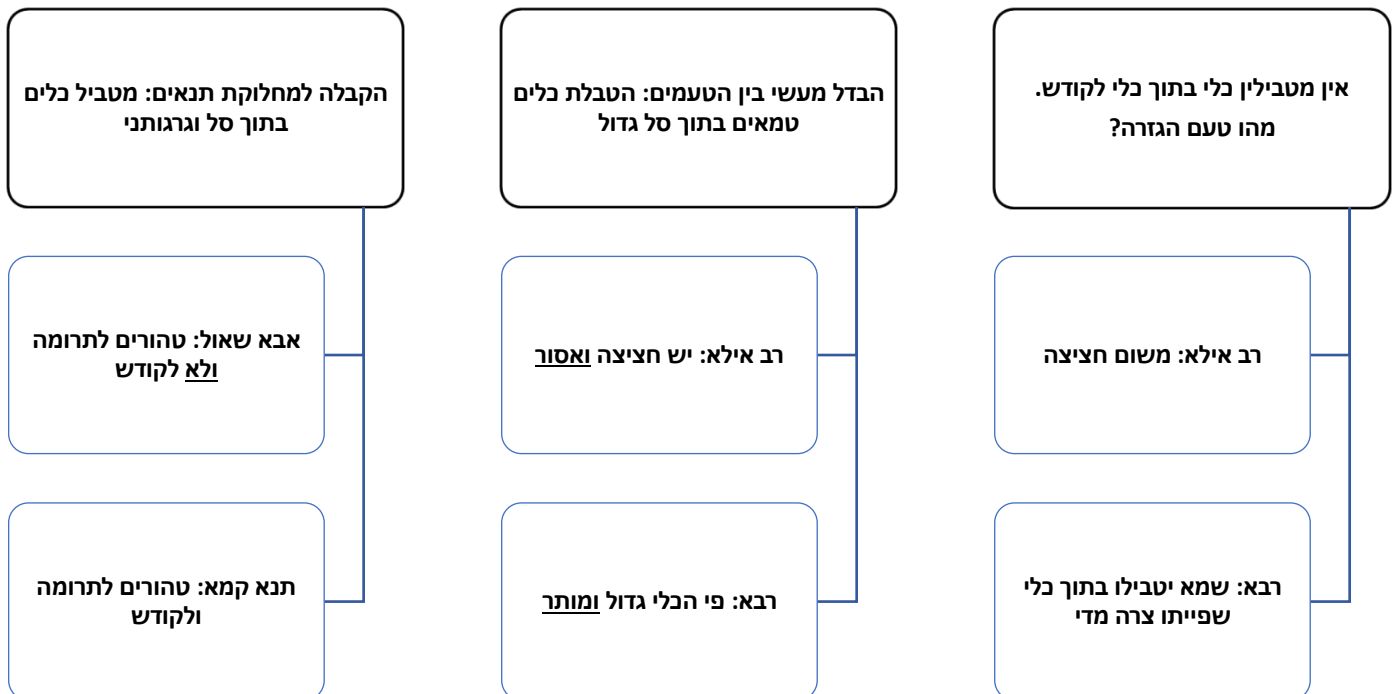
אין מטבילין כלי בתוך כלי לקודש.
מהו טעם הגזרה?

רב אילא: משום חציצה

רבא: שמא יטבילו בתוך כלי שפייתו צרה מדי

הבדל מעשי בין הטעמים: הטבלת כלים טמאים בתוך סל גדול

רב אילא: יש חציצה ואסור

רבא: פי הכלי גדול ומותר

הקבלה למחלוקת תנאים: מטביל כלים בתוך סל וגרגותני

אבא שאול: טהורים לתרומה ולא לקודש

תנא קמא: טהורים לתרומה ולקודש